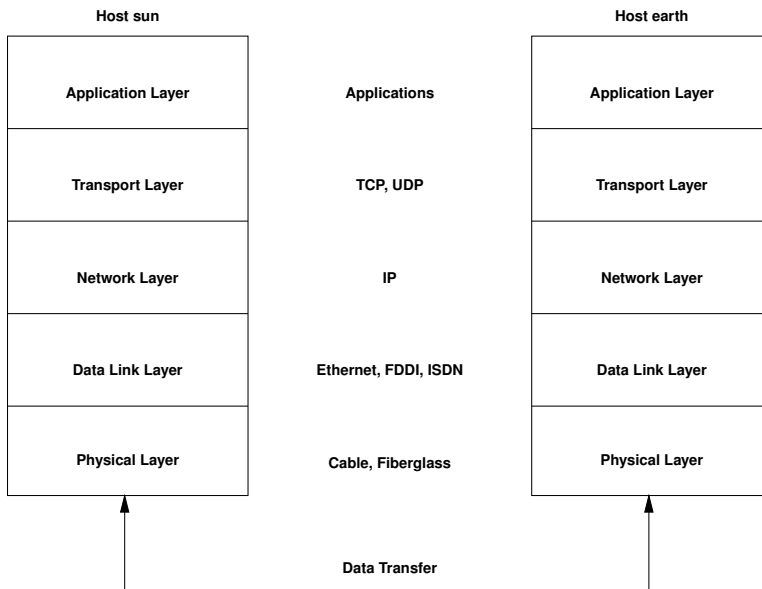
Host sun

Host earth

| Host sun | | Host earth |
|---|---|---|
| Application Layer | Applications | Application Layer |
| Transport Layer | TCP, UDP | Transport Layer |
| Network Layer | IP | Network Layer |
| Data Link Layer | Ethernet, FDDI, ISDN | Data Link Layer |
| Physical Layer | Cable, Fiberglass | Physical Layer |

Data Transfer